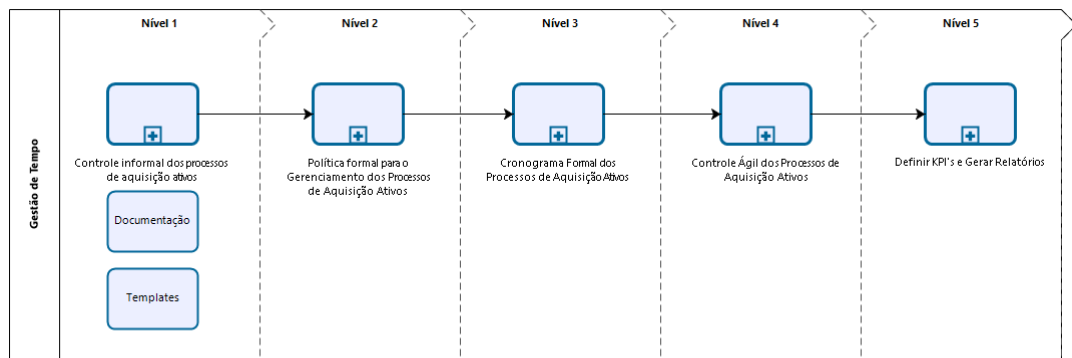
Gestão de Tempo

Nível 1

Nível 2

Nível 3

Nível 4

Nível 5

Controle informal dos processos de aquisição ativos

Documentação

Templates

Política formal para o Gerenciamento dos Processos de Aquisição Ativos

Cronograma Formal dos Processos de Aquisição Ativos

Controle Ágil dos Processos de Aquisição Ativos

Definir KPI's e Gerar Relatórios